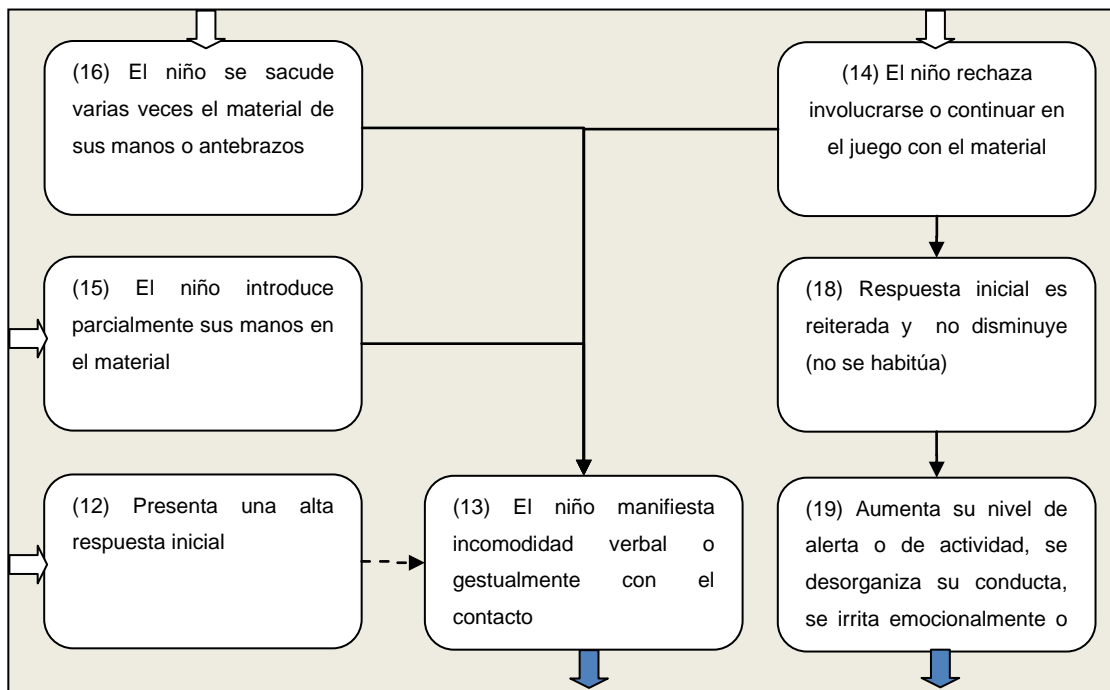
(16) El niño se sacude varias veces el material de sus manos o antebrazos

(14) El niño rechaza involucrarse o continuar en el juego con el material

(15) El niño introduce parcialmente sus manos en el material

(18) Respuesta inicial es reiterada y no disminuye (no se habitúa)

(12) Presenta una alta respuesta inicial

(13) El niño manifiesta incomodidad verbal o gestualmente con el contacto

(19) Aumenta su nivel de alerta o de actividad, se desorganiza su conducta, se irrita emocionalmente o